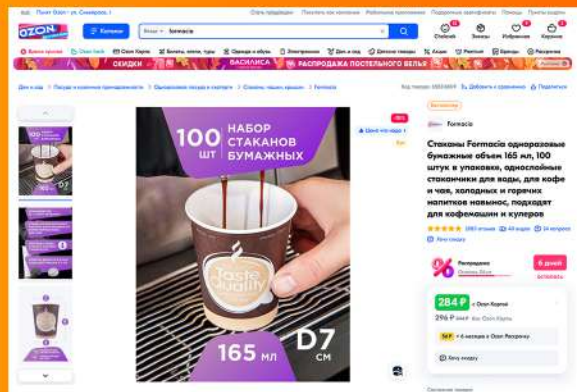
OZON

Каталог

formacia

Chekhov

Заказы

Избранное

Корзина

СКИДКИ

ВАСИЛИСА

РАСПРОДАЖА ПОСТЕЛЬНОГО БЕЛЬЯ

Formacia

Стаканы Formacia одноразовые бумажные объем 165 мл, 100 штук в упаковке, однослойные стаканчики для воды, для кофе и чая, холодных и горячих напитков навынос, подходят для кофемашин и кулеров

100 шт

НАБОР СТАКАНОВ БУМАЖНЫХ

Taste Quality

165 мл

D7 см

Распродажа

6 дней

284 ₽

296 ₽

D7